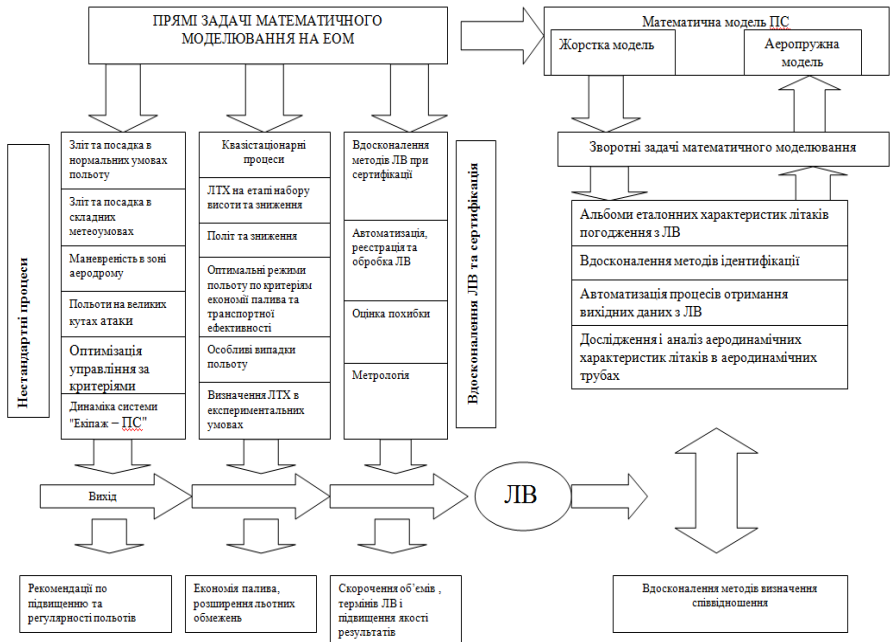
ПРЯМІ ЗАДАЧІ МАТЕМАТИЧНОГО МОДЕЛЮВАННЯ НА ЕОМ

Математична модель ПС

Жорстка модель

Аеропружна модель

Зворотні задачі математичного моделювання

Альбоми еталонних характеристик літаків погодження з ЛВ

Вдосконалення методів ідентифікації

Автоматизація процесів отримання вихідних даних з ЛВ

Дослідження і аналіз аеродинамічних характеристик літаків в аеродинамічних трубах

Нестандартні процеси

Зліт та посадка в нормальних умовах польоту

Зліт та посадка в складних метеоумовах

Маневреність в зоні аеродрому

Польоти на великих кутах атаки

Оптимізація управління за критеріями

Динаміка системи "Екіпаж – ПС"

Квазістаціонарні процеси

ЛТХ на етапі набору висоти та зниження

Політ та зниження

Оптимальні режими польоту по критеріям економії палива та транспортної ефективності

Особливі випадки польоту

Визначення ЛТХ в експериментальних умовах

Вдосконалення методів ЛВ при сертифікації

Автоматизація, реєстрація та обробка ЛВ

Оцінка похибки

Метрологія

Вдосконалення ЛВ та сертифікація

Вихід

ЛВ

Рекомендації по підвищенню та регулярності польотів

Економія палива, розширення льотних обмежень

Скорочення об'ємів , термінів ЛВ і підвищення якості результатів

Вдосконалення методів визначення співвідношення